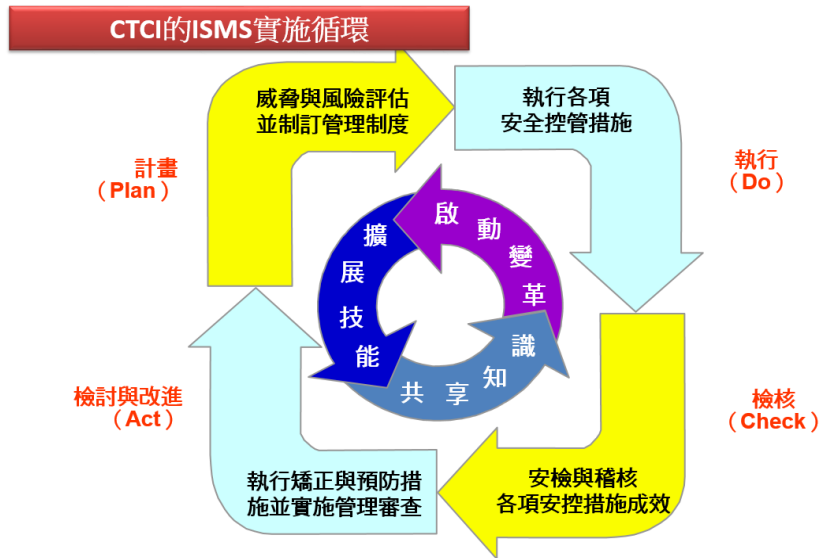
CTCI的ISMS實施循環

威脅與風險評估
並制訂管理制度

執行各項
安全控管措施

計畫
（Plan）

執行
（Do）

啟動變革

擴展技能

共享知識

檢討與改進
（Act）

檢核
（Check）

執行矯正與預防措施並實施管理審查

安檢與稽核
各項安控措施成效